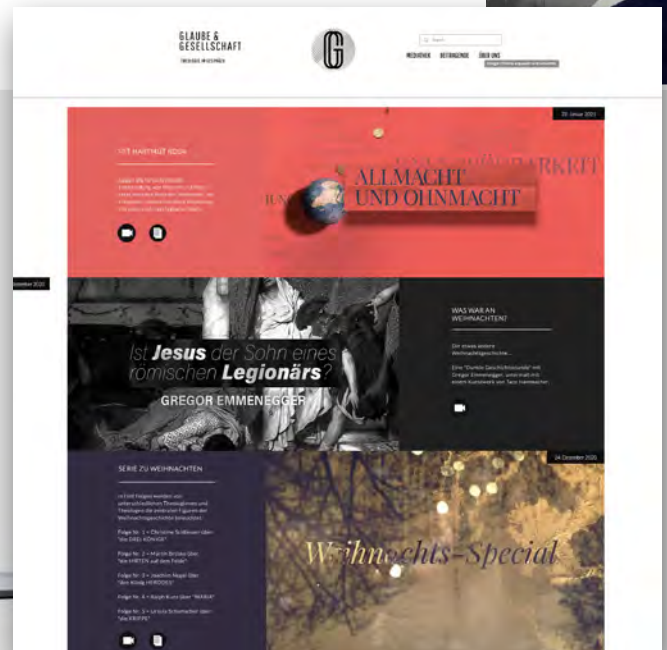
GLAUBE &
GESELLSCHAFT
THEOLOGIE IM GESPRÄCH

G

Search

MEDIATHEK BEITRÄGE ÜBER UNS

20. Januar 2021

MIT HARTMUT ROSA

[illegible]

ALLMACHT
UND OHNMACHT

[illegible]

Ist Jesus der Sohn eines römischen Legionärs?
GREGOR EMMENEGGER

WAS WAR AN WEIHNACHTEN?

Die etwas andere Weihnachtsgeschichte...

Eine "Dunkle Geschichtsstunde" mit Gregor Emmenegger, untermalt mit einem Kunstwerk von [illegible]

24. Dezember 2020

SERIE ZU WEIHNACHTEN

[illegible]

Folge Nr. 1 – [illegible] "die DREI KÖNIGE"

Folge Nr. 2 – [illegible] "die HIRTEN auf dem Felde"

Folge Nr. 3 – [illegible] "den König HERODES"

Folge Nr. 4 – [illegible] "MARIA"

Folge Nr. 5 – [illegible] "die KRIPPE"

Weihnachts-Special